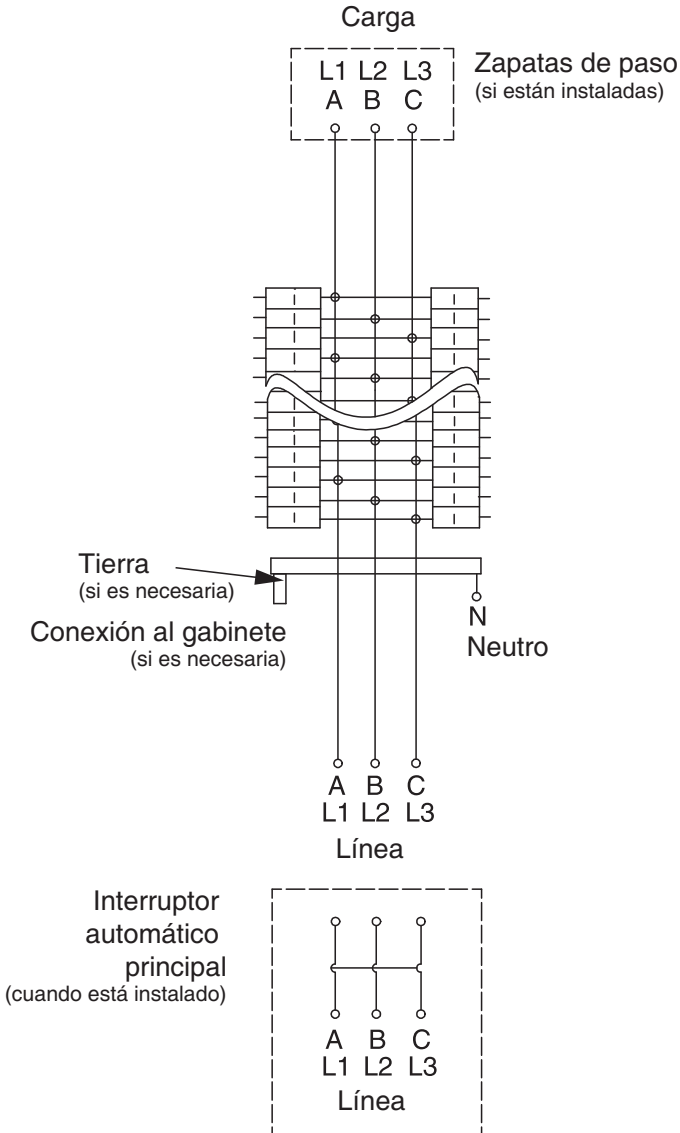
Carga

L1 L2 L3
A B C

Zapatas de paso
(si están instaladas)

Tierra
(si es necesaria)

Conexión al gabinete
(si es necesaria)

N
Neutro

A B C
L1 L2 L3
Línea

Interruptor automático principal
(cuando está instalado)

A B C
L1 L2 L3
Línea